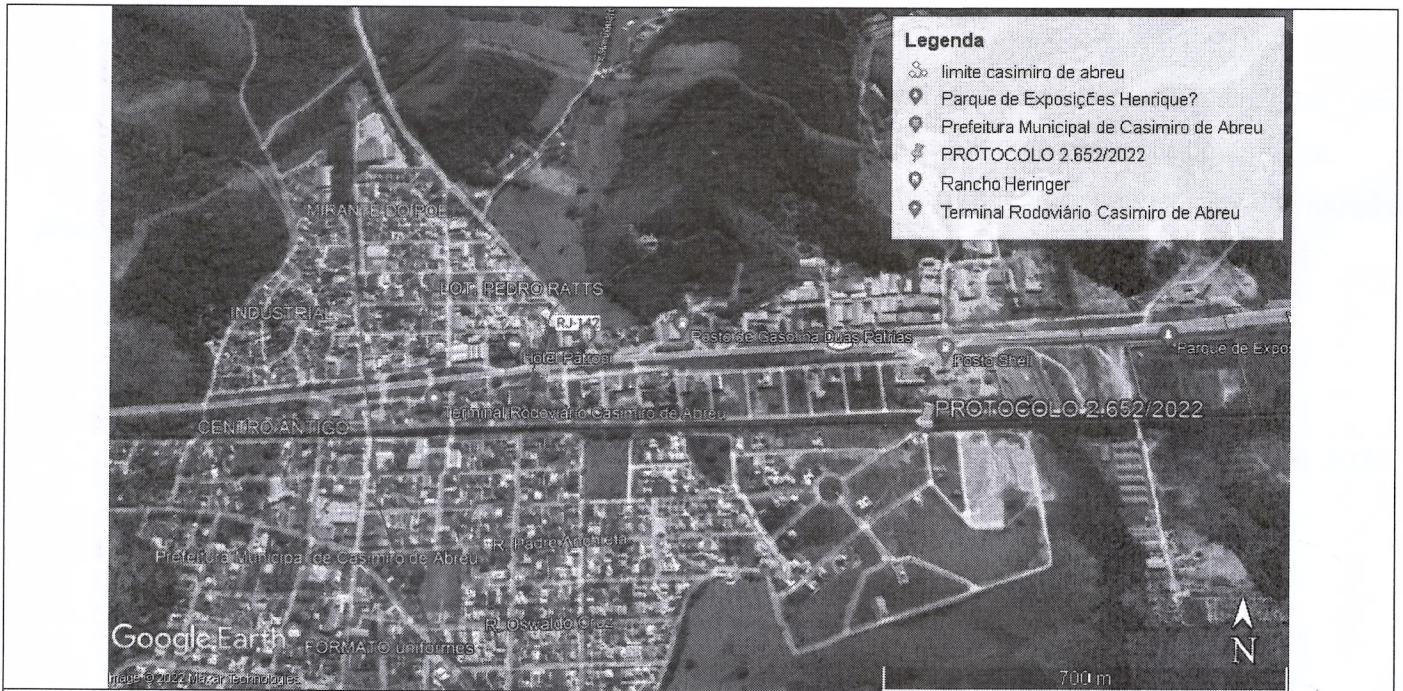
Legenda
limite casimiro de abreu
Parque de Exposiçςes Henrique?
Prefeitura Municipal de Casimiro de Abreu
PROTOCOLO 2.652/2022
Rancho Heringer
Terminal Rodoviário Casimiro de Abreu

MIRANTE DO POE
LOT. PEDRO RATTS
INDUSTRIAL
RJ-142
Hotel Patroni
Posto de Gasolina Duas Patrias
Posto Shell
Parque de Expos
Terminal Rodoviário Casimiro de Abreu
PROTOCOLO 2.652/2022
CENTRO ANTIGO
R. Padre Anchieta
Prefeitura Municipal de Casimiro de Abreu
R. Oswaldo Cruz
Google Earth
FORMATO uniformes
Image © 2022 Maxar Technologies
700 m
N